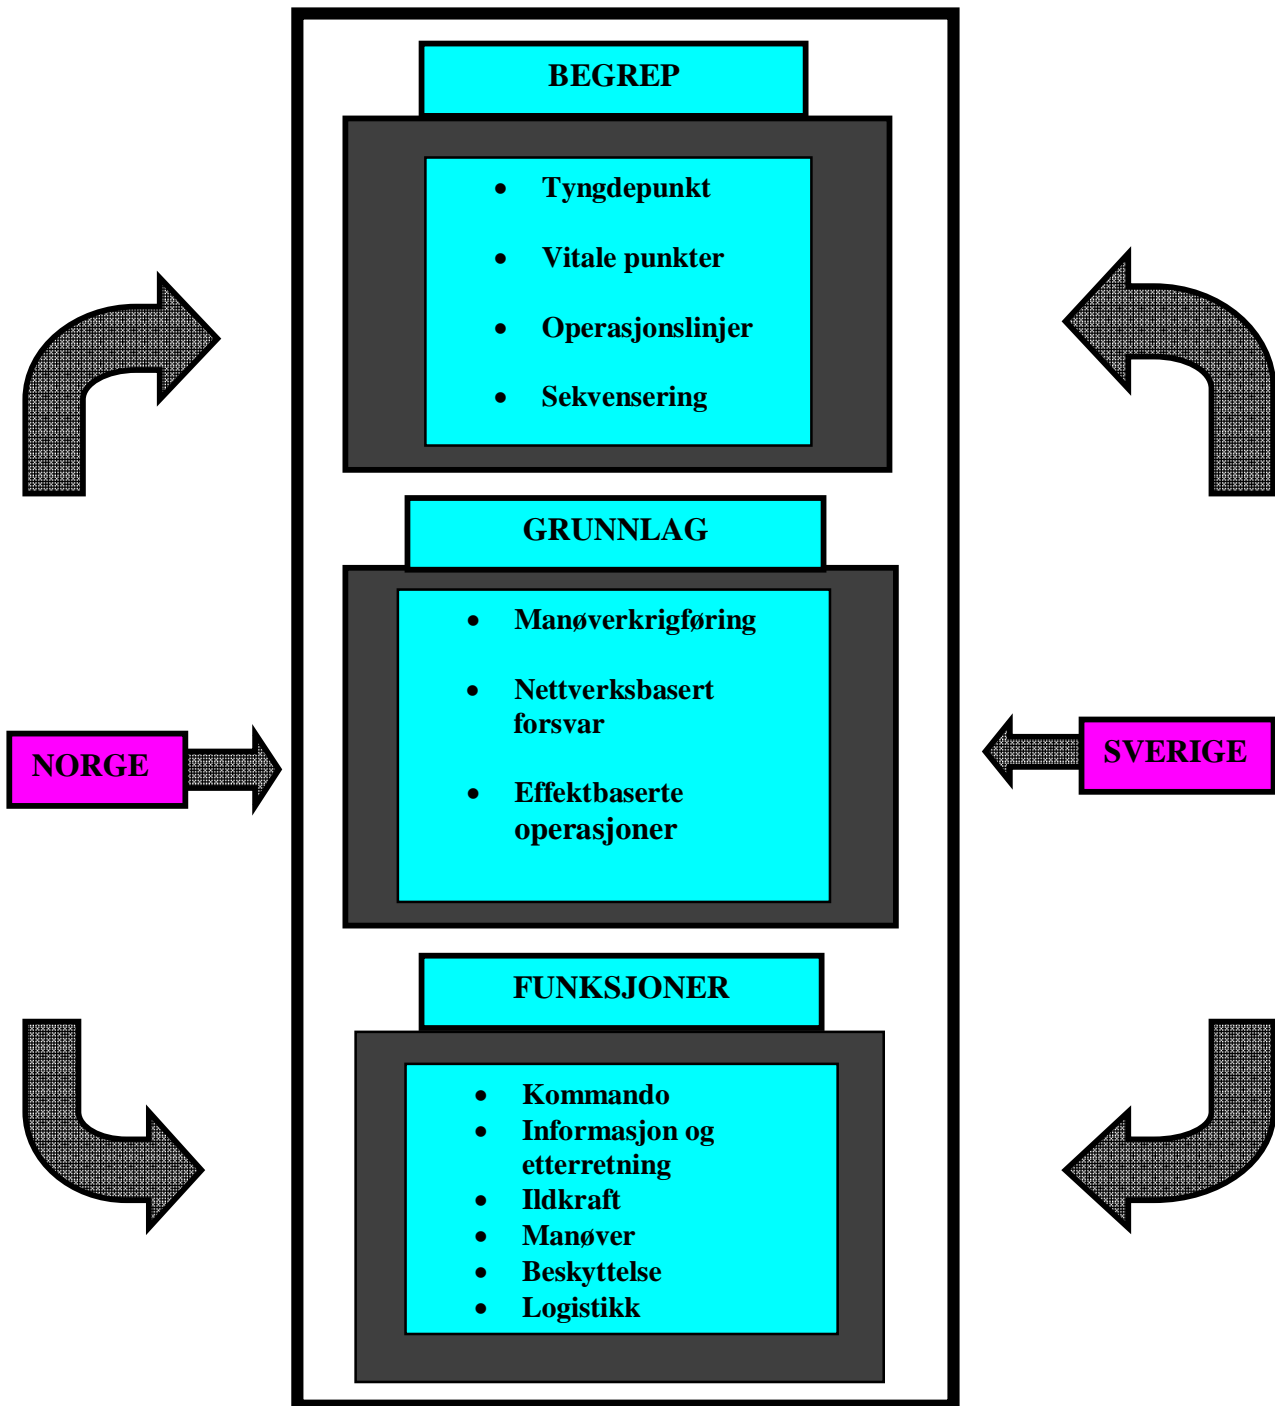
BEGREP

- Tyngdepunkt
- Vitale punkter
- Operasjonslinjer
- Sekvensering

GRUNNLAG

- Manøverkrigføring
- Nettverksbasert forsvar
- Effektbaserte operasjoner

NORGE

SVERIGE

FUNKSJONER

- Kommando
- Informasjon og etterretning
- Ildkraft
- Manøver
- Beskyttelse
- Logistikk